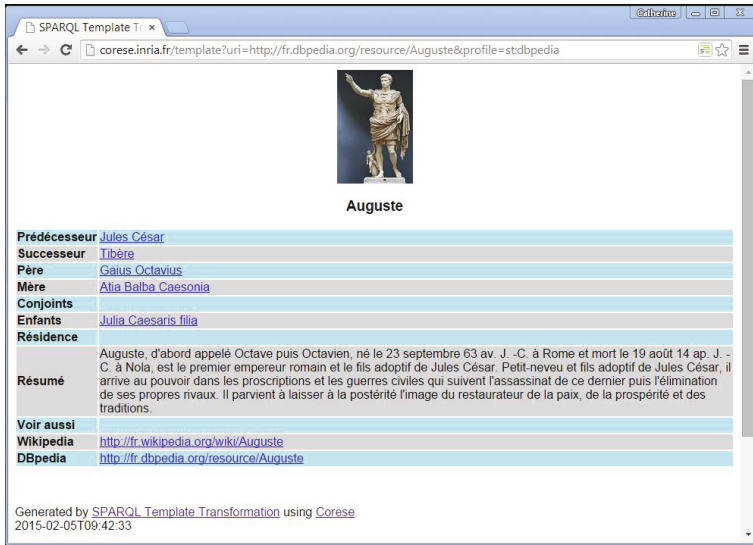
SPARQL Template Tr ×

Catherine

corese.inria.fr/template?uri=http://fr.dbpedia.org/resource/Auguste&profile=st:dbpedia

Auguste

| Prédécesseur | Jules César |
|---|---|
| Successeur | Tibère |
| Père | Gaius Octavius |
| Mère | Atia Balba Caesonia |
| Conjoints | |
| Enfants | Julia Caesaris filia |
| Résidence | |
| Résumé | Auguste, d'abord appelé Octave puis Octavien, né le 23 septembre 63 av. J. -C. à Rome et mort le 19 août 14 ap. J. -C. à Nola, est le premier empereur romain et le fils adoptif de Jules César. Petit-neveu et fils adoptif de Jules César, il arrive au pouvoir dans les proscriptions et les guerres civiles qui suivent l'assassinat de ce dernier puis l'élimination de ses propres rivaux. Il parvient à laisser à la postérité l'image du restaurateur de la paix, de la prospérité et des traditions. |
| Voir aussi | |
| Wikipedia | http://fr.wikipedia.org/wiki/Auguste |
| DBpedia | http://fr.dbpedia.org/resource/Auguste |

Generated by SPARQL Template Transformation using Corese
2015-02-05T09:42:33